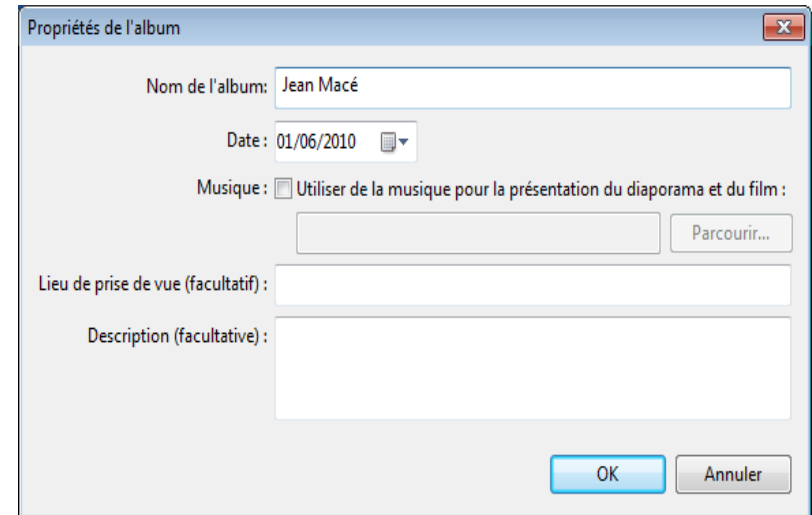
Propriétés de l'album

Nom de l'album: Jean Macé

Date : 01/06/2010

Musique : Utiliser de la musique pour la présentation du diaporama et du film :

Parcourir...

Lieu de prise de vue (facultatif) :

Description (facultative) :

OK

Annuler